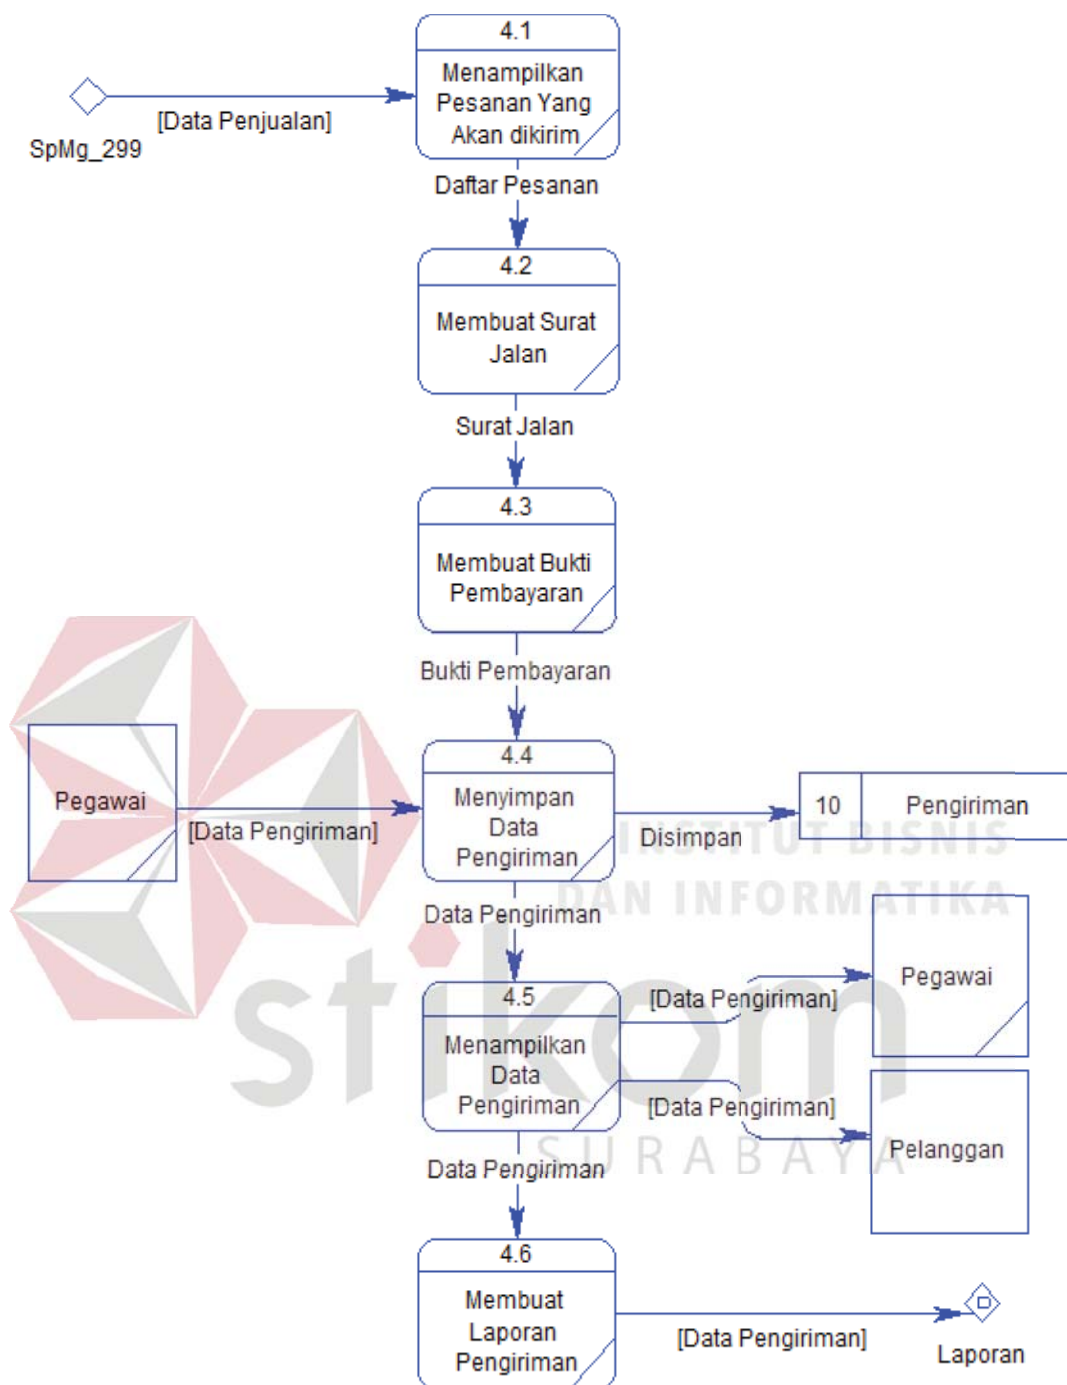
4.1
Menampilkan Pesanan Yang Akan dikirim

[Data Penjualan]

SpMg_299

Daftar Pesanan

4.2
Membuat Surat Jalan

Surat Jalan

4.3
Membuat Bukti Pembayaran

Bukti Pembayaran

Pegawai

[Data Pengiriman]

4.4
Menyimpan Data Pengiriman

Disimpan

10 | Pengiriman

INSTITUT BISNIS DAN INFORMATIKA

Data Pengiriman

4.5
Menampilkan Data Pengiriman

[Data Pengiriman]

Pegawai

[Data Pengiriman]

Pelanggan

stikom SURABAYA

Data Pengiriman

4.6
Membuat Laporan Pengiriman

[Data Pengiriman]

Laporan